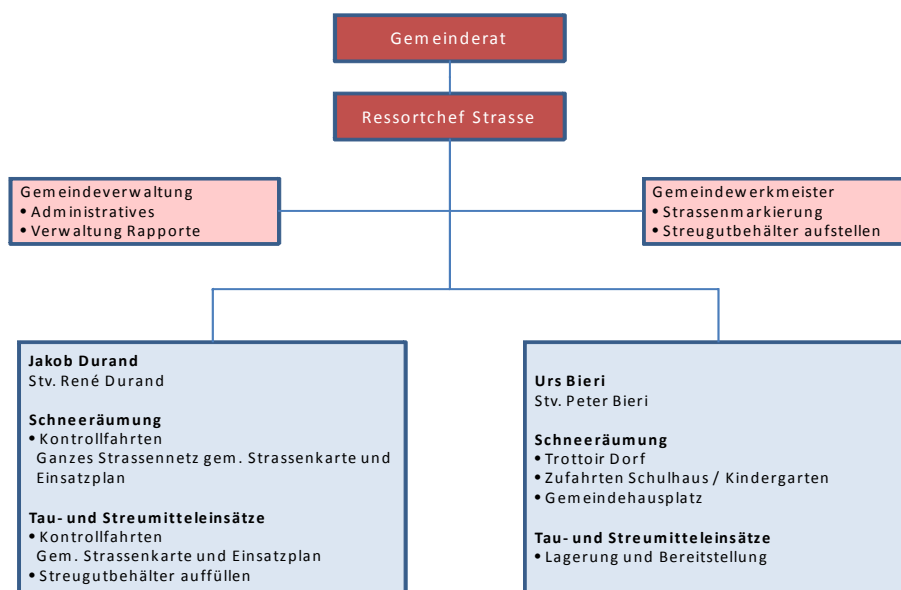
Gemeinderat

Ressortchef Strasse

Gemeindeverwaltung
• Administratives
• Verwaltung Rapporte

Gemeindewerkmeister
• Strassenmarkierung
• Streugutbehälter aufstellen

**Jakob Durand**
Stv. René Durand

**Schneeräumung**
• Kontrollfahrten
Ganzes Strassennetz gem. Strassenkarte und Einsatzplan

**Tau- und Streumitteleinsätze**
• Kontrollfahrten
Gem. Strassenkarte und Einsatzplan
• Streugutbehälter auffüllen

**Urs Bieri**
Stv. Peter Bieri

**Schneeräumung**
• Trottoir Dorf
• Zufahrten Schulhaus / Kindergarten
• Gemeindehausplatz

**Tau- und Streumitteleinsätze**
• Lagerung und Bereitstellung